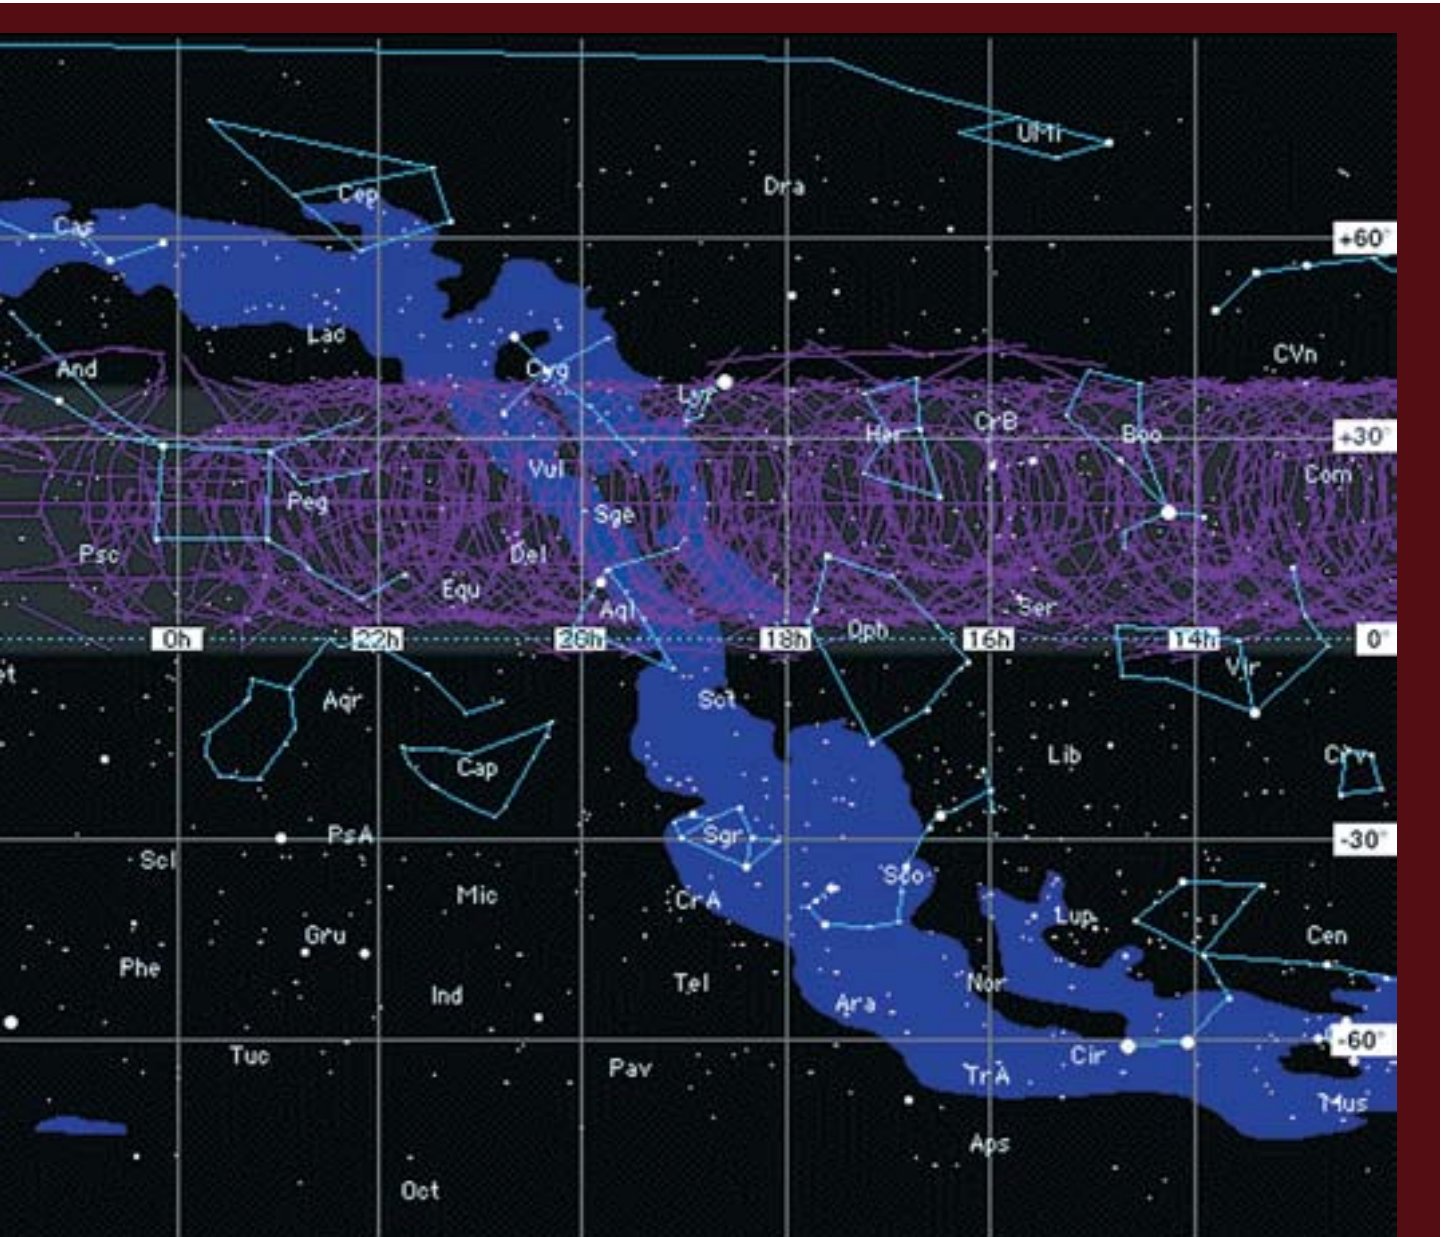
UMi
Dra
Cep
Cas
+60°
Lac
CVn
And
Cyg
Lyr
Her
CrB
Boo
+30°
Com
Vul
Peg
Sge
Psc
Del
Equ
Aql
Ser
0h
22h
20h
18h
Oph
16h
14h
0°
et
Aqr
Sct
Vir
Cap
Lib
Crv
PsA
Sgr
-30°
Scl
Mic
Sco
CrA
Lup
Gru
Cen
Phe
Ind
Tel
Nor
Ara
-60°
Tuc
Cir
Pav
TrA
Mus
Aps
Oct